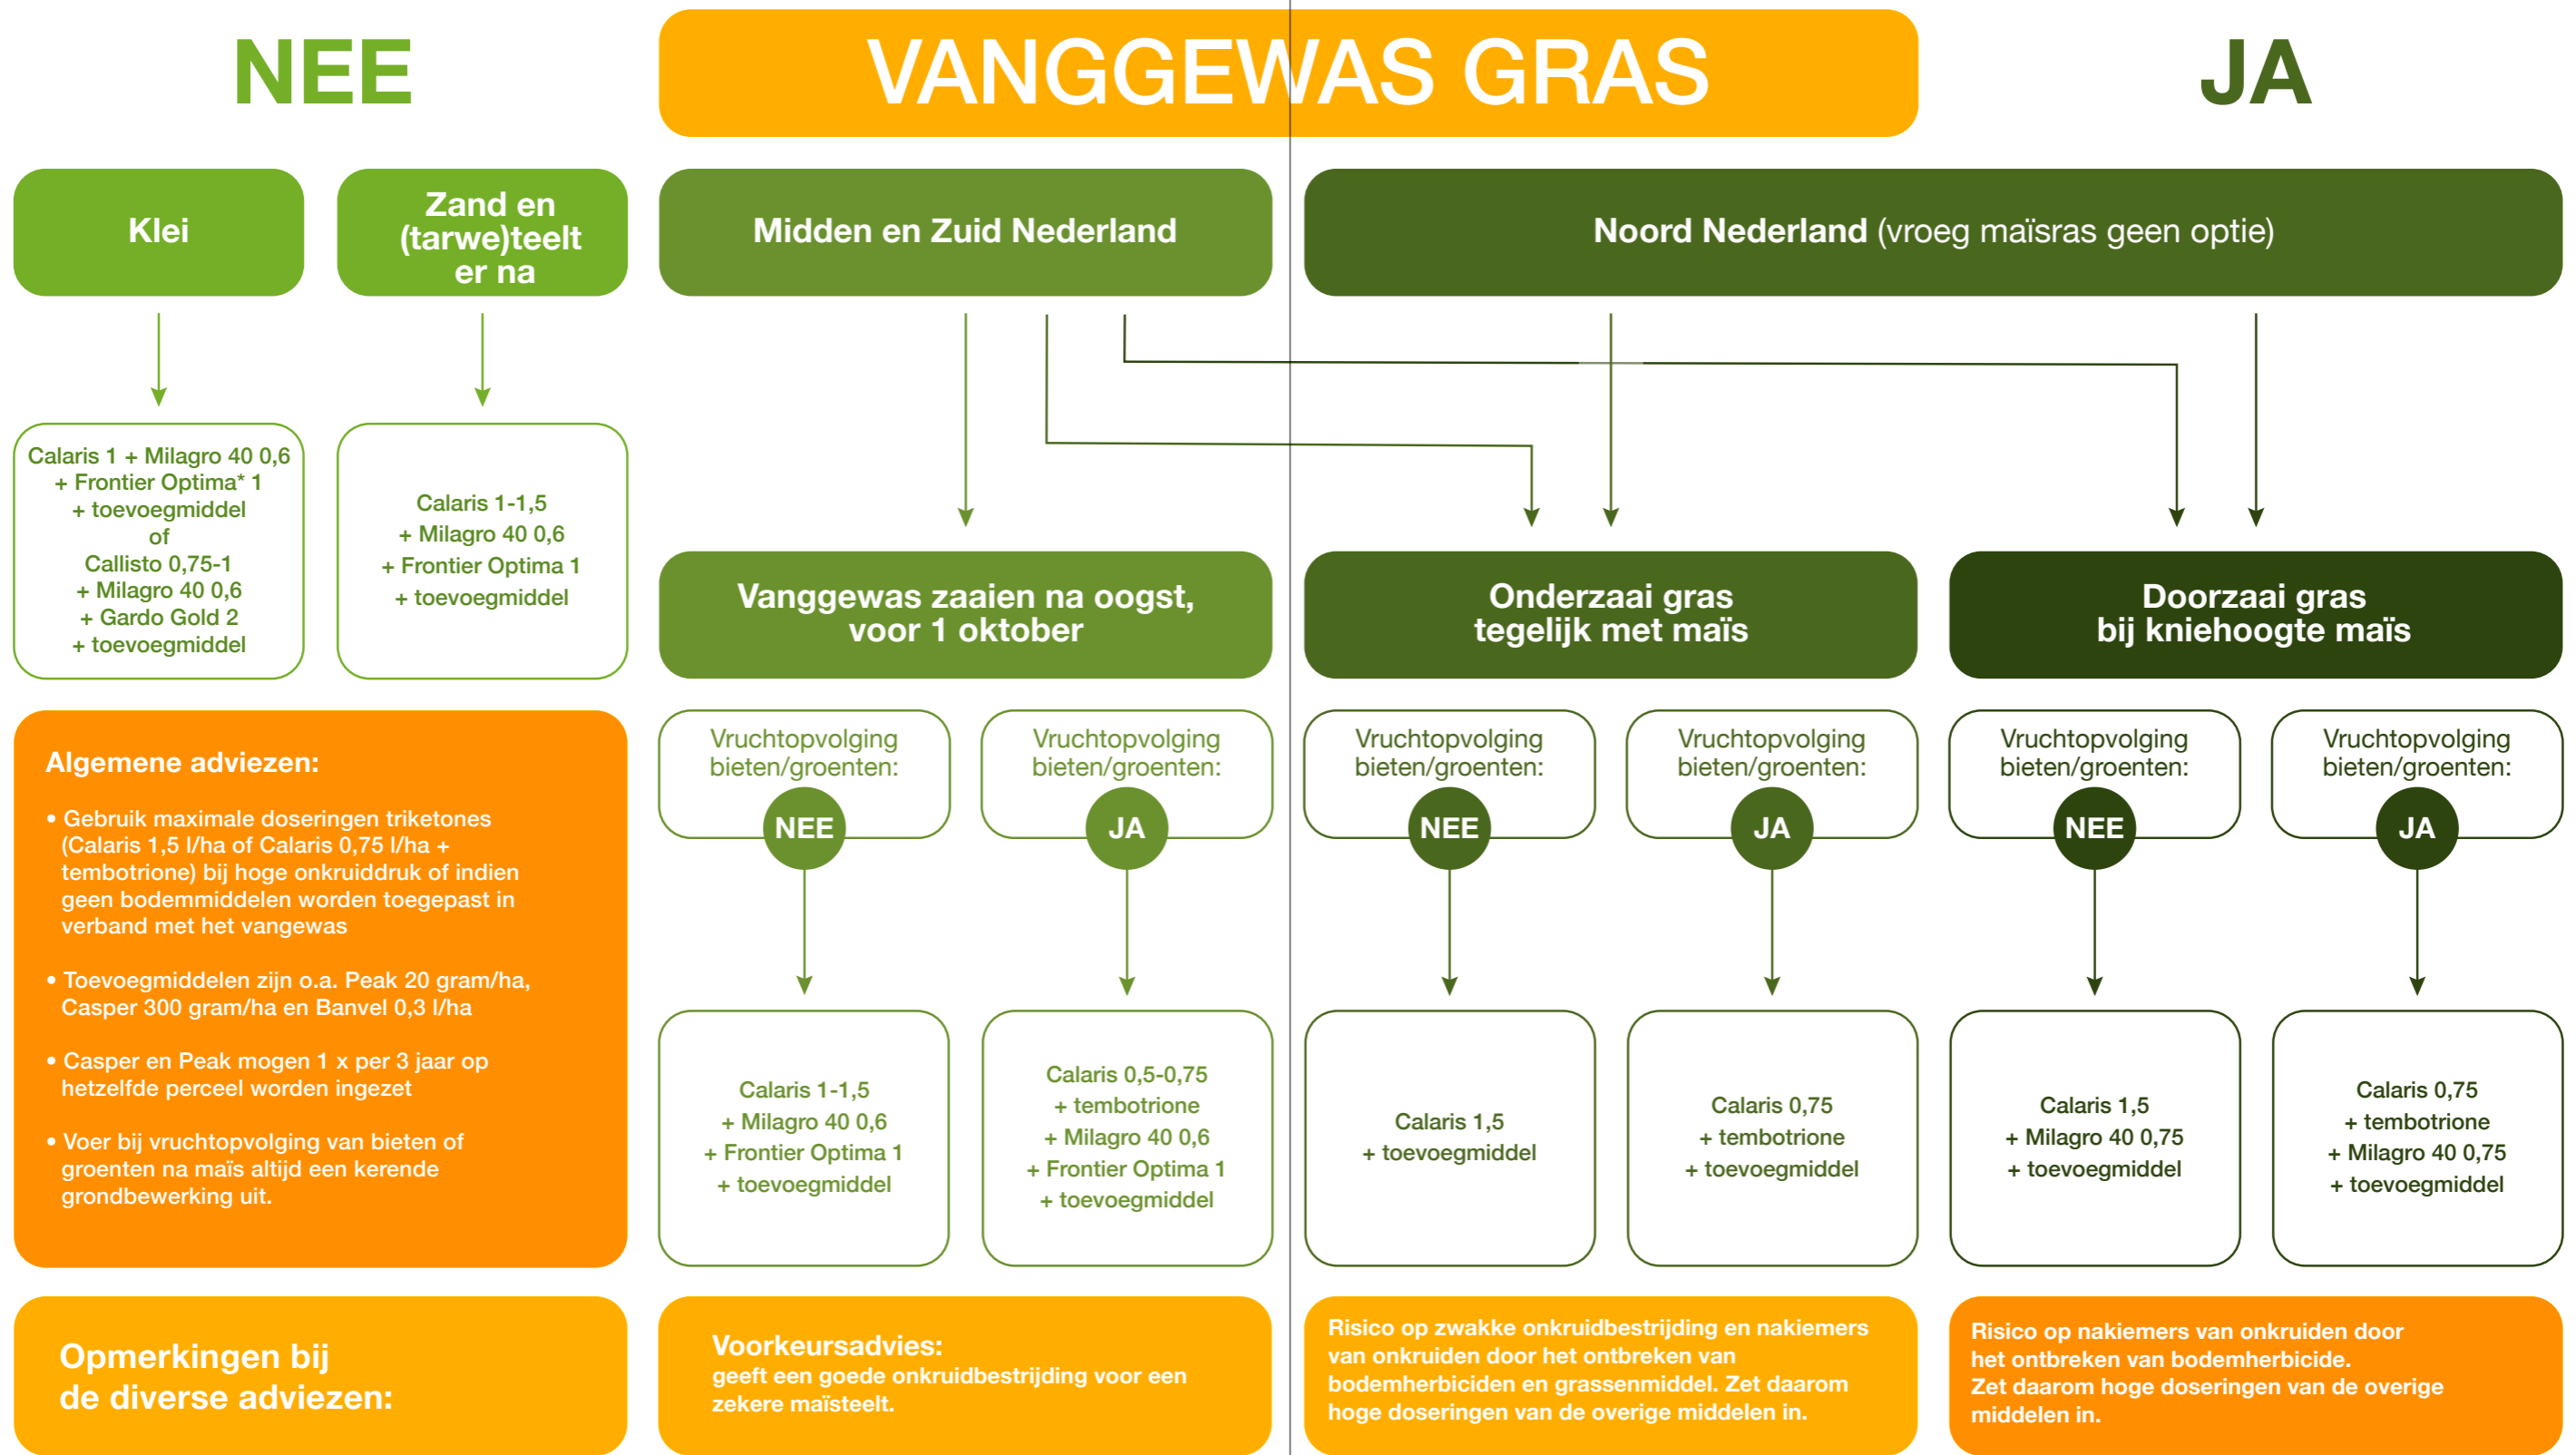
NEE

VANGGEWAS GRAS

JA

Klei

Zand en (tarwe)teelt er na

Midden en Zuid Nederland

Noord Nederland (vroeg maïsras geen optie)

Calaris 1 + Milagro 40 0,6 + Frontier Optima* 1 + toevoegmiddel of Callisto 0,75-1 + Milagro 40 0,6 + Gardo Gold 2 + toevoegmiddel

Calaris 1-1,5 + Milagro 40 0,6 + Frontier Optima 1 + toevoegmiddel

Vanggewas zaaien na oogst, voor 1 oktober

Onderzaai gras tegelijk met maïs

Doorzaai gras bij kniehoogte maïs

Algemene adviezen:

• Gebruik maximale doseringen triketones (Calaris 1,5 l/ha of Calaris 0,75 l/ha + tembotrione) bij hoge onkruiddruk of indien geen bodemmiddelen worden toegepast in verband met het vangewas

• Toevoegmiddelen zijn o.a. Peak 20 gram/ha, Casper 300 gram/ha en Banvel 0,3 l/ha

• Casper en Peak mogen 1 x per 3 jaar op hetzelfde perceel worden ingezet

• Voer bij vruchtopvolging van bieten of groenten na maïs altijd een kerende grondbewerking uit.

Vruchtopvolging bieten/groenten:
NEE

Vruchtopvolging bieten/groenten:
JA

Vruchtopvolging bieten/groenten:
NEE

Vruchtopvolging bieten/groenten:
JA

Vruchtopvolging bieten/groenten:
NEE

Vruchtopvolging bieten/groenten:
JA

Calaris 1-1,5 + Milagro 40 0,6 + Frontier Optima 1 + toevoegmiddel

Calaris 0,5-0,75 + tembotrione + Milagro 40 0,6 + Frontier Optima 1 + toevoegmiddel

Calaris 1,5 + toevoegmiddel

Calaris 0,75 + tembotrione + toevoegmiddel

Calaris 1,5 + Milagro 40 0,75 + toevoegmiddel

Calaris 0,75 + tembotrione + Milagro 40 0,75 + toevoegmiddel

Opmerkingen bij de diverse adviezen:

Voorkeursadvies:
geeft een goede onkruidbestrijding voor een zekere maïsteelt.

Risico op zwakke onkruidbestrijding en nakiemers van onkruiden door het ontbreken van bodemherbiciden en grassenmiddel. Zet daarom hoge doseringen van de overige middelen in.

Risico op nakiemers van onkruiden door het ontbreken van bodemherbicide. Zet daarom hoge doseringen van de overige middelen in.